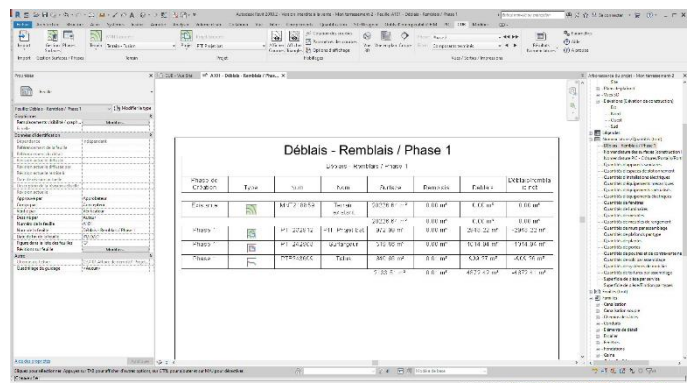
Déblais - Remblais / Phase 1

Déblais - Remblais / Phase 1

| Phase de Création | Type | Nom | Nom | Surface | Remblais | Déblais | Déblai/Remblai net |
|---|---|---|---|---|---|---|---|
| Existant | | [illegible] | Terrain existant | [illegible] | 0.00 m³ | 0.00 m³ | 0.00 m³ |
| | | | | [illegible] | 0.00 m³ | 0.00 m³ | 0.00 m³ |
| Phase 1 | | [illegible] | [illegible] | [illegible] | 0.00 m³ | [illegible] | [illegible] |
| Phase 1 | | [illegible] | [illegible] | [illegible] | 0.00 m³ | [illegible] | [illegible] |
| Phase | | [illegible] | Talus | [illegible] | 0.00 m³ | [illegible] | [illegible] |
| | | | | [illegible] | 0.00 m³ | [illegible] | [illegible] |

Propriétés
Nomenclature
Familles Déblais - Remblais / Phase 1
Modifier le type
Données d'identification
Phase
Phase 1
Arborescence du projet
Feuilles (tout)
Familles
Nomenclatures/Quantités (tout)